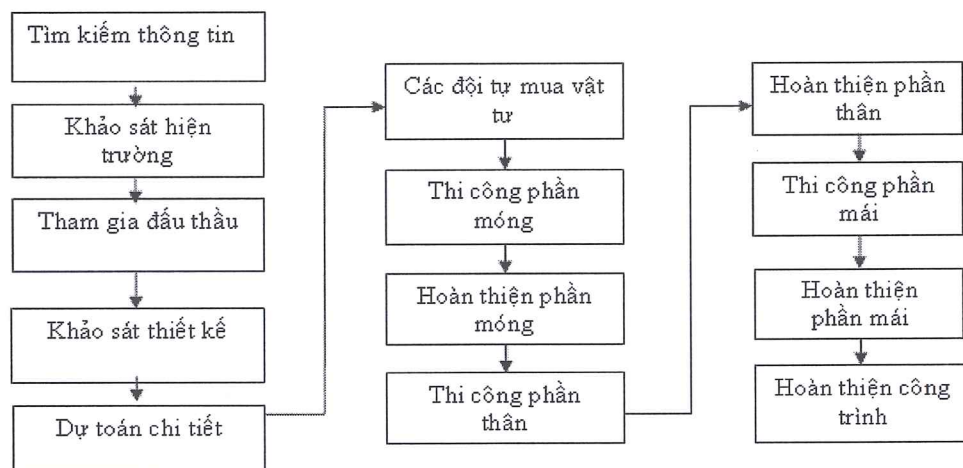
Tìm kiếm thông tin

Khảo sát hiện trường

Tham gia đấu thầu

Khảo sát thiết kế

Dự toán chi tiết

Các đội tự mua vật tư

Thi công phần móng

Hoàn thiện phần móng

Thi công phần thân

Hoàn thiện phần thân

Thi công phần mái

Hoàn thiện phần mái

Hoàn thiện công trình